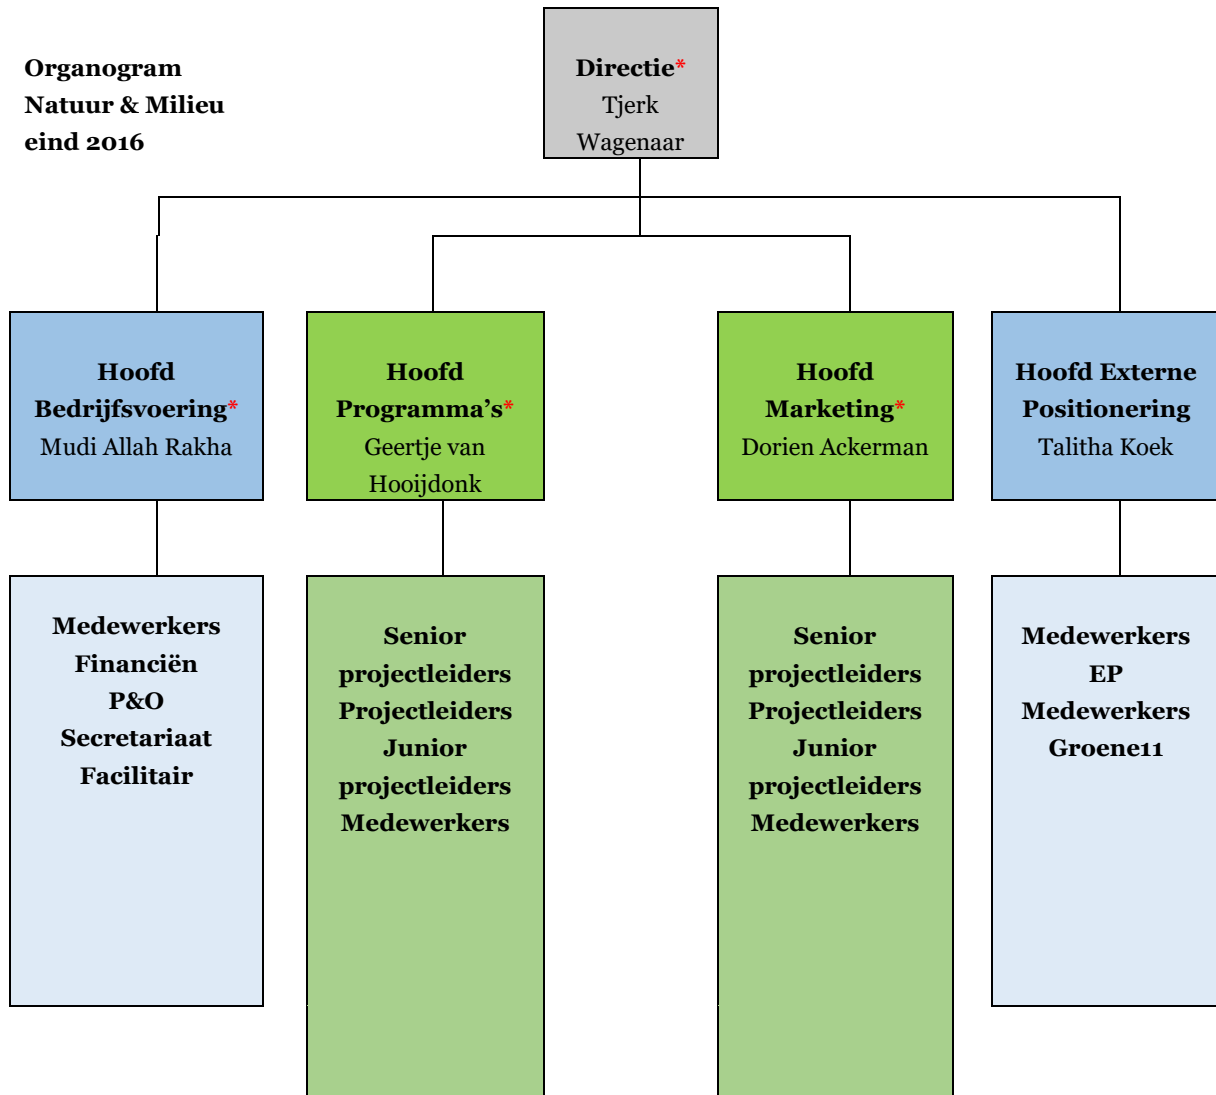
Organogram
Natuur & Milieu
eind 2016

Directie*
Tjerk
Wagenaar

Hoofd
Bedrijfsvoering*
Mudi Allah Rakha

Hoofd
Programma's*
Geertje van
Hooijdonk

Hoofd
Marketing*
Dorien Ackerman

Hoofd Externe
Positionering
Talitha Koek

Medewerkers
Financiën
P&O
Secretariaat
Facilitair

Senior
projectleiders
Projectleiders
Junior
projectleiders
Medewerkers

Senior
projectleiders
Projectleiders
Junior
projectleiders
Medewerkers

Medewerkers
EP
Medewerkers
Groene11